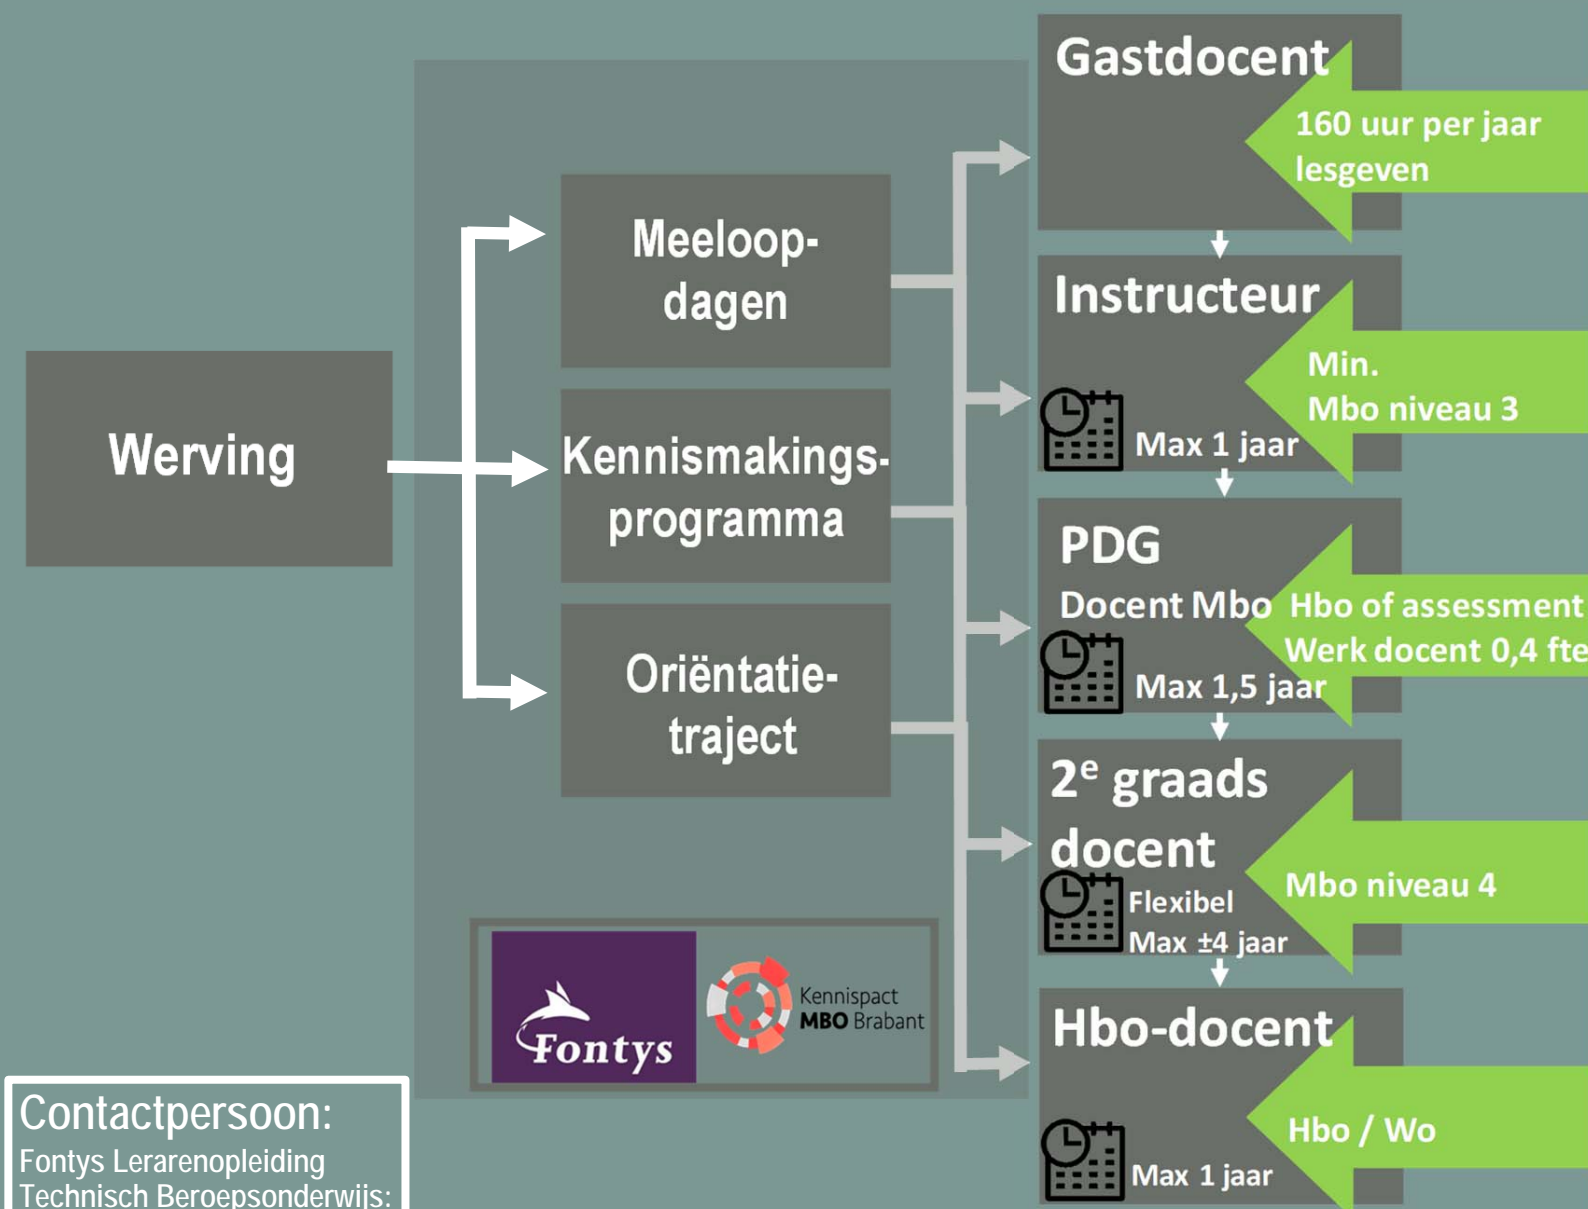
Werving

Meeloopdagen

Kennismakingsprogramma

Oriëntatietraject

Fontys

Kennispact MBO Brabant

Contactpersoon:
Fontys Lerarenopleiding Technisch Beroepsonderwijs:

Gastdocent

160 uur per jaar lesgeven

Instructeur

Max 1 jaar

Min. Mbo niveau 3

PDG

Docent Mbo

Max 1,5 jaar

Hbo of assessment
Werk docent 0,4 fte

$2^e$ graads docent

Flexibel
Max ±4 jaar

Mbo niveau 4

Hbo-docent

Max 1 jaar

Hbo / Wo